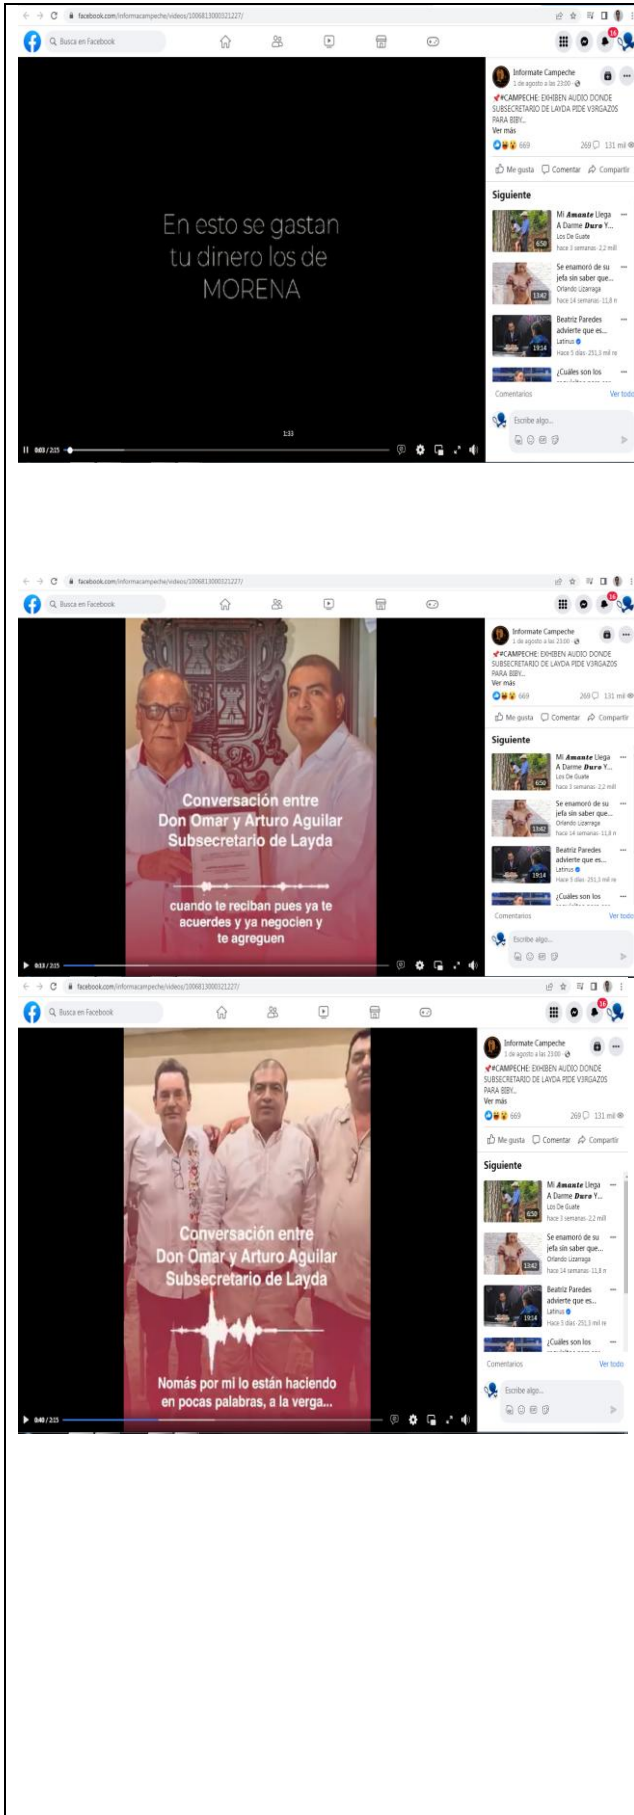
facebook.com/informacampeche/videos/1006813000321227/

Busca en Facebook

16

En esto se gastan tu dinero los de MORENA

1:33

0:03 / 2:15

Informate Campeche
1 de agosto a las 23:00

📌#CAMPECHE: EXHIBEN AUDIO DONDE SUBSECRETARIO DE LAYDA PIDE V3RGAZOS PARA BIBY..
Ver más

669 269 131 mil

Me gusta Comentar Compartir

Siguiente

Mi Amante Llega A Darme Duro Y...
Los De Guate
hace 3 semanas · 2,2 mill
6:50

Se enamoró de su jefa sin saber que...
Orlando Lizarraga
hace 14 semanas · 11,8 n
13:42

Beatriz Paredes advierte que es...
Latinus
Hace 5 días · 251,3 mil re
19:14

¿Cuáles son los

Comentarios Ver todo

Escribe algo...

facebook.com/informacampeche/videos/1006813000321227/

Busca en Facebook

Conversación entre Don Omar y Arturo Aguilar Subsecretario de Layda

cuando te reciban pues ya te acuerdes y ya negocien y te agreguen

0:13 / 2:15

Informate Campeche
1 de agosto a las 23:00

📌#CAMPECHE: EXHIBEN AUDIO DONDE SUBSECRETARIO DE LAYDA PIDE V3RGAZOS PARA BIBY..
Ver más

669 269 131 mil

Me gusta Comentar Compartir

Siguiente

Mi Amante Llega A Darme Duro Y...
Los De Guate
hace 3 semanas · 2,2 mill
6:50

Se enamoró de su jefa sin saber que...
Orlando Lizarraga
hace 14 semanas · 11,8 n
13:42

Beatriz Paredes advierte que es...
Latinus
Hace 5 días · 251,3 mil re
19:14

¿Cuáles son los

Comentarios Ver todo

Escribe algo...

facebook.com/informacampeche/videos/1006813000321227/

Busca en Facebook

16

Conversación entre Don Omar y Arturo Aguilar Subsecretario de Layda

Nomás por mi lo están haciendo en pocas palabras, a la verga...

0:40 / 2:15

Informate Campeche
1 de agosto a las 23:00

📌#CAMPECHE: EXHIBEN AUDIO DONDE SUBSECRETARIO DE LAYDA PIDE V3RGAZOS PARA BIBY..
Ver más

669 269 131 mil

Me gusta Comentar Compartir

Siguiente

Mi Amante Llega A Darme Duro Y...
Los De Guate
hace 3 semanas · 2,2 mill
6:50

Se enamoró de su jefa sin saber que...
Orlando Lizarraga
hace 14 semanas · 11,8 n
13:42

Beatriz Paredes advierte que es...
Latinus
Hace 5 días · 251,3 mil re
19:14

¿Cuáles son los

Comentarios Ver todo

Escribe algo...